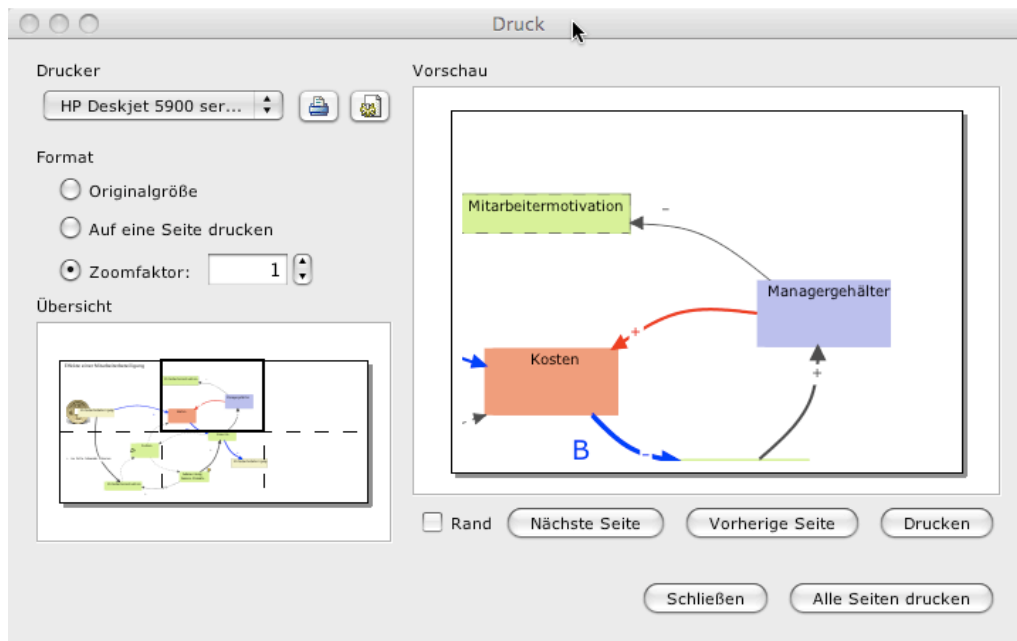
Druck

Drucker

HP Deskjet 5900 ser...

Format

Originalgröße

Auf eine Seite drucken

Zoomfaktor: 1

Übersicht

Vorschau

Mitarbeitermotivation

-

Managergehälter

+

Kosten

+

B

-

Rand

Nächste Seite

Vorherige Seite

Drucken

Schließen

Alle Seiten drucken